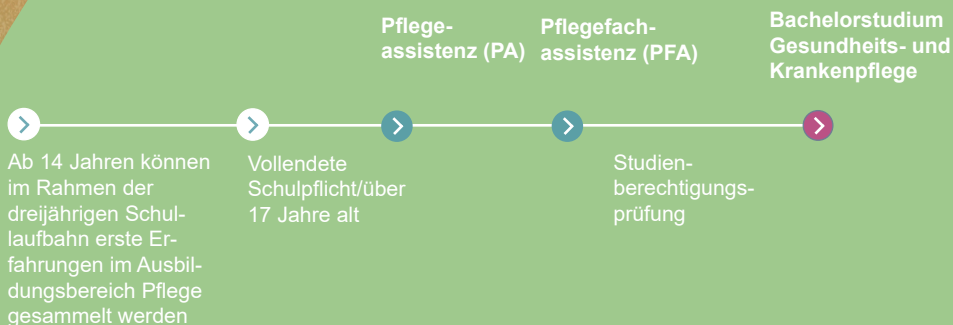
Pflegeassistenz (PA)

Pflegefachassistenz (PFA)

Bachelorstudium Gesundheits- und Krankenpflege

Ab 14 Jahren können im Rahmen der dreijährigen Schullaufbahn erste Erfahrungen im Ausbildungsbereich Pflege gesammelt werden

Vollendete Schulpflicht/über 17 Jahre alt

Studienberechtigungsprüfung